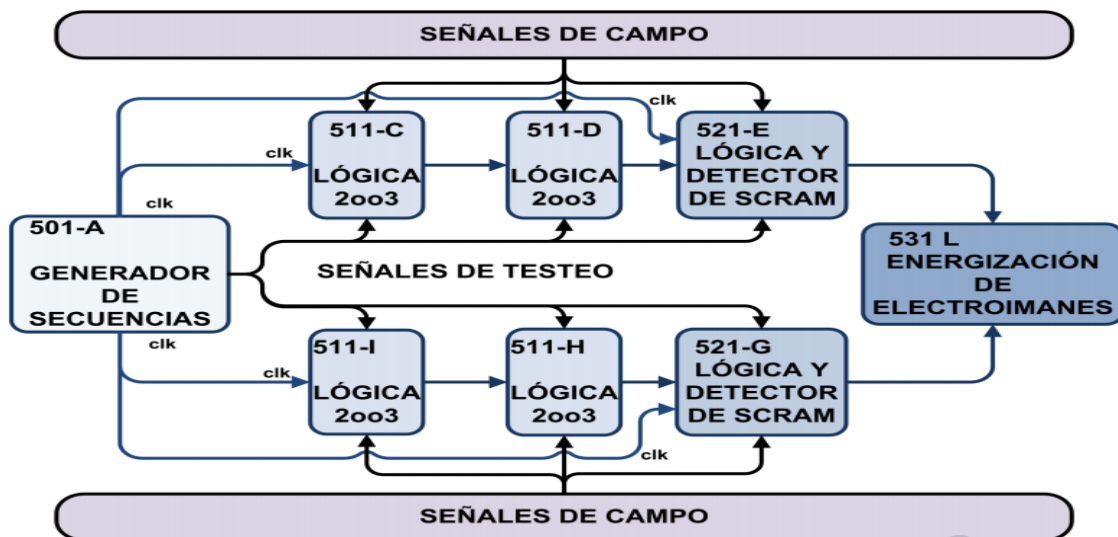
SEÑALES DE CAMPO

clk

511-C
LÓGICA
2oo3

511-D
LÓGICA
2oo3

521-E
LÓGICA Y
DETECTOR
DE SCRAM

clk

clk

501-A
GENERADOR
DE
SECUENCIAS

SEÑALES DE TESTEO

531 L
ENERGIZACIÓN
DE
ELECTROIMANES

clk

clk

511-I
LÓGICA
2oo3

511-H
LÓGICA
2oo3

521-G
LÓGICA Y
DETECTOR
DE SCRAM

clk

SEÑALES DE CAMPO